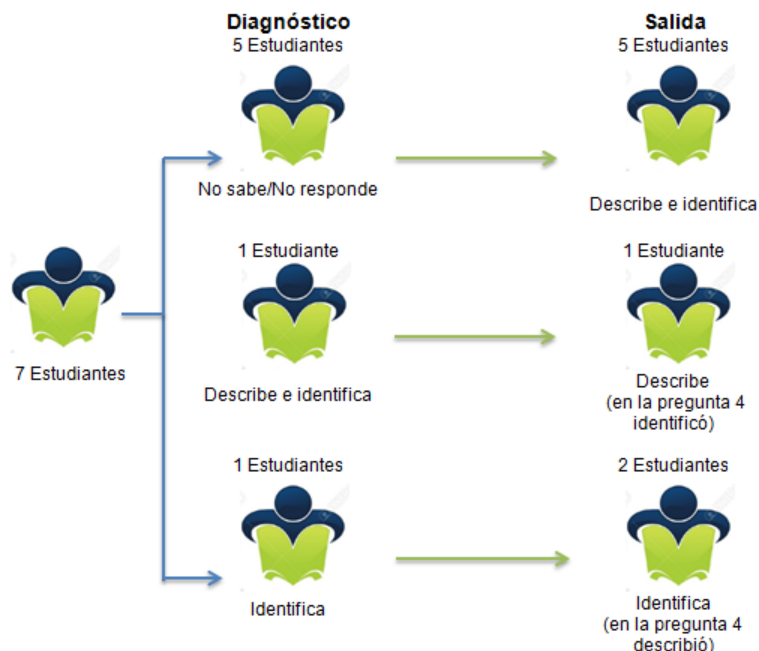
Diagnóstico
5 Estudiantes

No sabe/No responde

Salida
5 Estudiantes

Describe e identifica

7 Estudiantes

1 Estudiante

Describe e identifica

1 Estudiante

Describe
(en la pregunta 4 identificó)

1 Estudiantes

Identifica

2 Estudiantes

Identifica
(en la pregunta 4 describió)